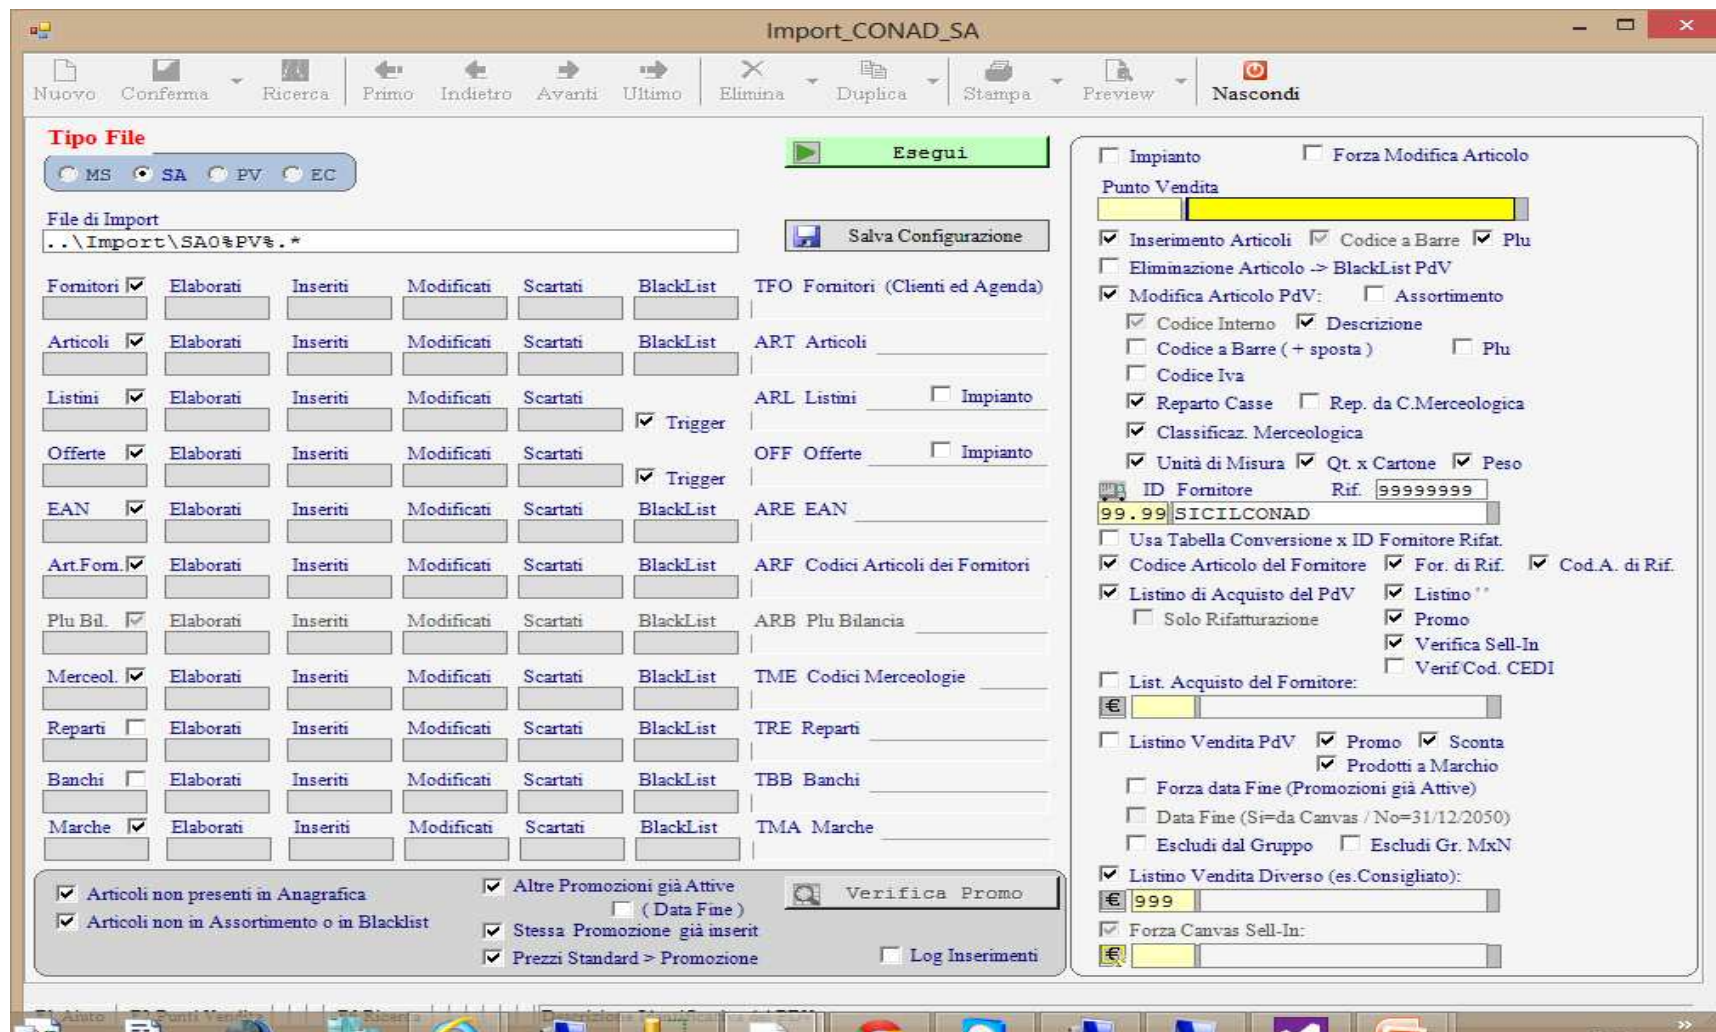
Import_CONAD_SA

Nuovo Conferma Ricerca Primo Indietro Avanti Ultimo Elimina Duplica Stampa Preview Nascondi

Tipo File
MS SA PV EC

Esegui

File di Import
..\Import\SA0%PV%.*

Salva Configurazione

Fornitori Elaborati Inseriti Modificati Scartati BlackList TFO Fornitori (Clienti ed Agenda)
Articoli Elaborati Inseriti Modificati Scartati BlackList ART Articoli
Listini Elaborati Inseriti Modificati Scartati Trigger ARL Listini Impianto
Offerte Elaborati Inseriti Modificati Scartati Trigger OFF Offerte Impianto
EAN Elaborati Inseriti Modificati Scartati BlackList ARE EAN
Art.Forn. Elaborati Inseriti Modificati Scartati BlackList ARF Codici Articoli dei Fornitori
Plu Bil. Elaborati Inseriti Modificati Scartati BlackList ARB Plu Bilancia
Merceol. Elaborati Inseriti Modificati Scartati BlackList TME Codici Merceologie
Reparti Elaborati Inseriti Modificati Scartati BlackList TRE Reparti
Banchi Elaborati Inseriti Modificati Scartati BlackList TBB Banchi
Marche Elaborati Inseriti Modificati Scartati BlackList TMA Marche

Articoli non presenti in Anagrafica
Articoli non in Assortimento o in Blacklist
Altre Promozioni già Attive
( Data Fine )
Stessa Promozione già inserit
Prezzi Standard > Promozione
Verifica Promo
Log Inserimenti

Impianto Forza Modifica Articolo
Punto Vendita
Inserimento Articoli Codice a Barre Plu
Eliminazione Articolo -> BlackList PdV
Modifica Articolo PdV: Assortimento
Codice Interno Descrizione
Codice a Barre ( + sposta ) Plu
Codice Iva
Reparto Casse Rep. da C.Merceologica
Classificaz. Merceologica
Unità di Misura Qt. x Cartone Peso
ID Fornitore Rif. 99999999
99.99 SICILCONAD
Usa Tabella Conversione x ID Fornitore Rifat.
Codice Articolo del Fornitore For. di Rif. Cod.A. di Rif.
Listino di Acquisto del PdV Listino ''
Solo Rifatturazione Promo
Verifica Sell-In
Verif.Cod. CEDI
List. Acquisto del Fornitore:
€
Listino Vendita PdV Promo Sconta
Prodotti a Marchio
Forza data Fine (Promozioni già Attive)
Data Fine (Si=da Canvas / No=31/12/2050)
Escludi dal Gruppo Escludi Gr. MxN
Listino Vendita Diverso (es.Consigliato):
€ 999
Forza Canvas Sell-In:
€